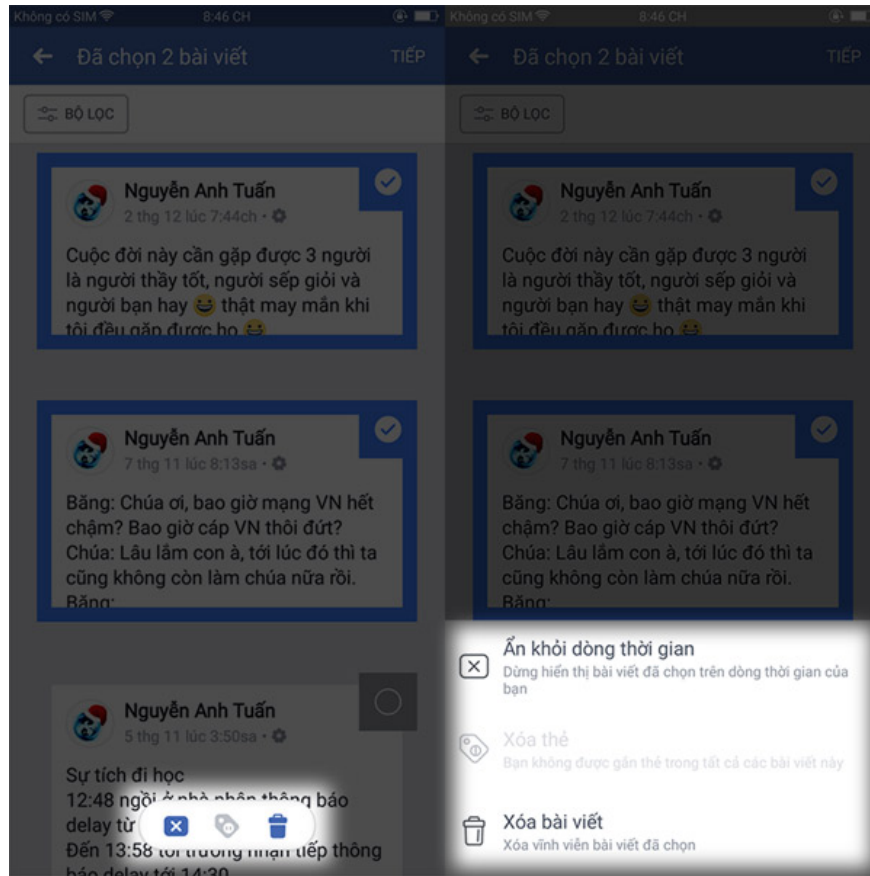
Không có SIM 8:46 CH

← Đã chọn 2 bài viết TIẾP

BỘ LỌC

Nguyễn Anh Tuấn
2 thg 12 lúc 7:44ch ·

Cuộc đời này cần gặp được 3 người là người thầy tốt, người sếp giỏi và người bạn hay 😄 thật may mắn khi tôi đều gặp được họ 😆

Nguyễn Anh Tuấn
7 thg 11 lúc 8:13sa ·

Băng: Chúa ơi, bao giờ mạng VN hết chậm? Bao giờ cáp VN thôi đứt?
Chúa: Lâu lắm con à, tới lúc đó thì ta cũng không còn làm chúa nữa rồi.
Băng:

Nguyễn Anh Tuấn
5 thg 11 lúc 3:50sa ·

Sự tích đi học
12:48 ngồi ở nhà nhận thông báo delay từ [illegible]
Đến 13:58 tới trường nhận tiếp thông báo delay tới 14:30

Không có SIM 8:46 CH

← Đã chọn 2 bài viết TIẾP

BỘ LỌC

Nguyễn Anh Tuấn
2 thg 12 lúc 7:44ch ·

Cuộc đời này cần gặp được 3 người là người thầy tốt, người sếp giỏi và người bạn hay 😄 thật may mắn khi tôi đều gặp được họ 😆

Nguyễn Anh Tuấn
7 thg 11 lúc 8:13sa ·

Băng: Chúa ơi, bao giờ mạng VN hết chậm? Bao giờ cáp VN thôi đứt?
Chúa: Lâu lắm con à, tới lúc đó thì ta cũng không còn làm chúa nữa rồi.
Băng:

Ẩn khỏi dòng thời gian
Dừng hiển thị bài viết đã chọn trên dòng thời gian của bạn

Xóa thẻ
Bạn không được gắn thẻ trong tất cả các bài viết này

Xóa bài viết
Xóa vĩnh viễn bài viết đã chọn